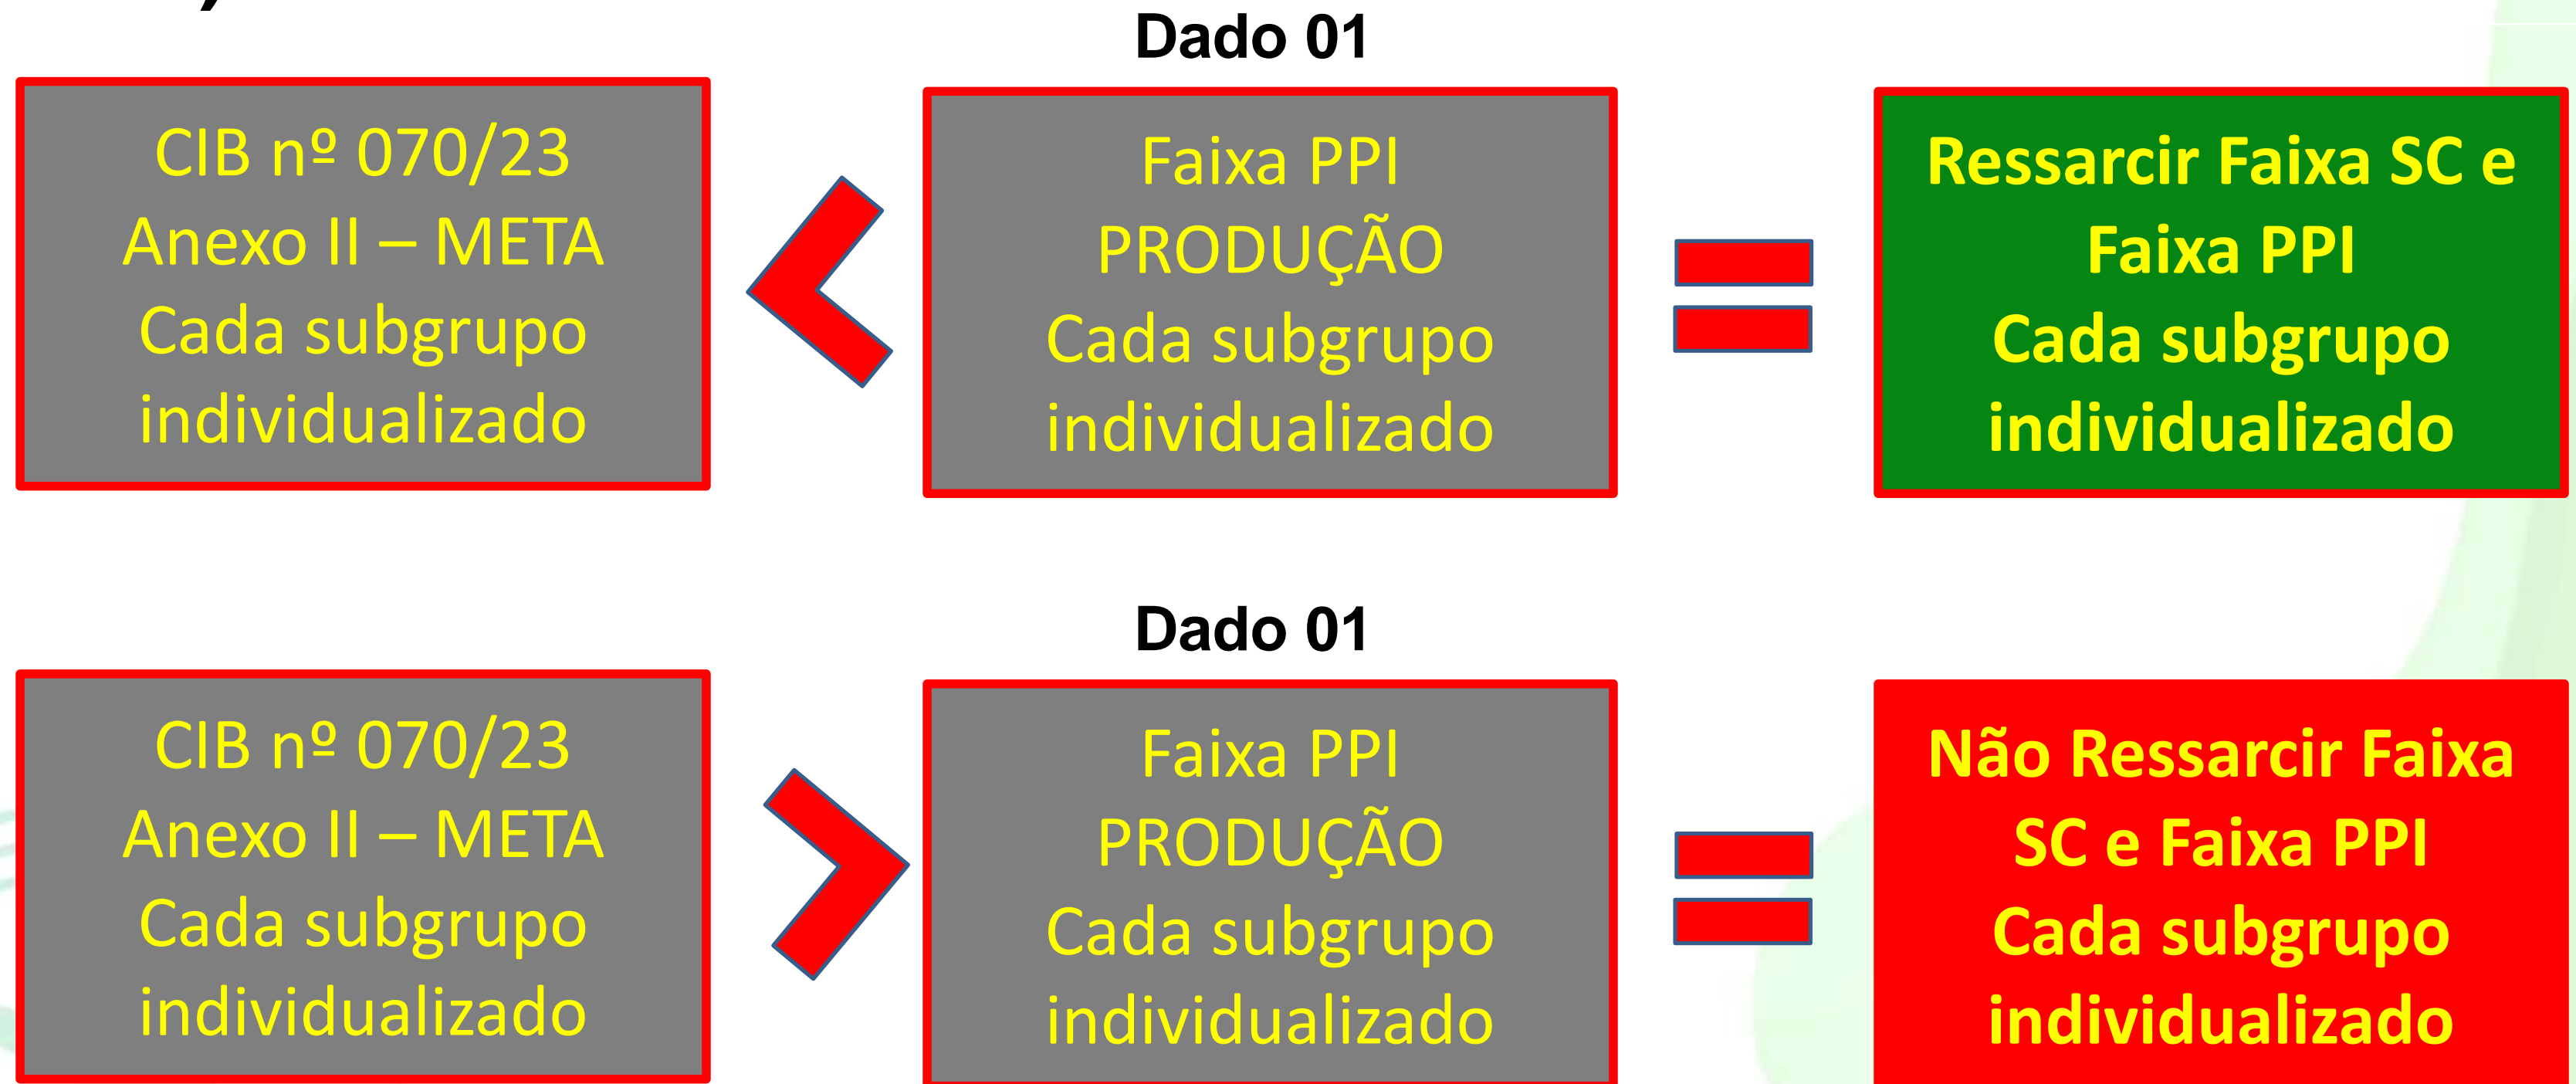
Dado 01

CIB nº 070/23
Anexo II – META
Cada subgrupo
individualizado

Faixa PPI
PRODUÇÃO
Cada subgrupo
individualizado

Ressarcir Faixa SC e
Faixa PPI
Cada subgrupo
individualizado

Dado 01

CIB nº 070/23
Anexo II – META
Cada subgrupo
individualizado

Faixa PPI
PRODUÇÃO
Cada subgrupo
individualizado

Não Ressarcir Faixa
SC e Faixa PPI
Cada subgrupo
individualizado